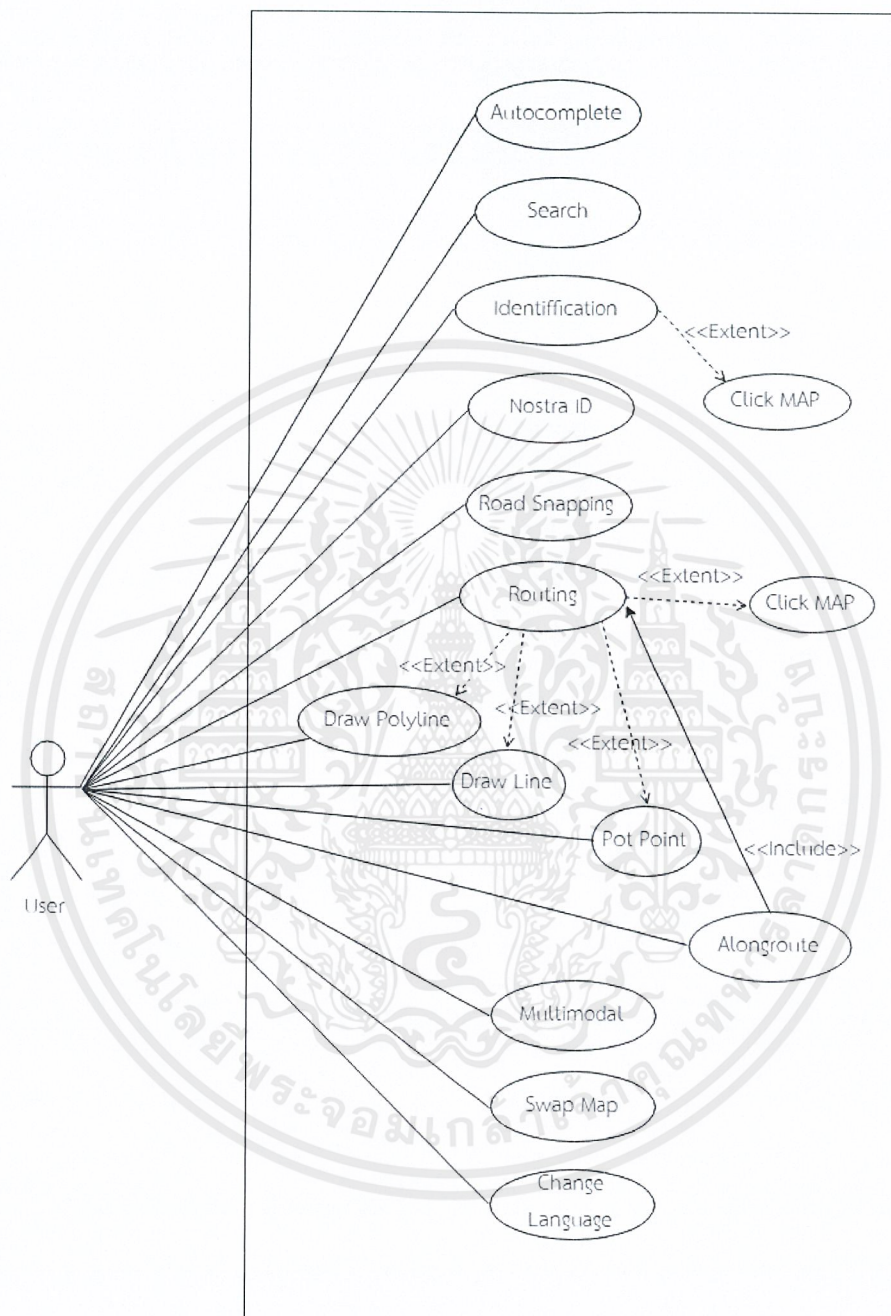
Autocomplete

Search

Identiffication

<<Extent>>

Click MAP

Nostra ID

Road Snapping

Routing

<<Extent>>

Click MAP

<<Extent>>

Draw Polyline

<<Extent>>

<<Extent>>

Draw Line

Pot Point

<<Include>>

User

Alongroute

Multimodal

Swap Map

Change Language

มหาวิทยาลัยเทคโนโลยีพระจอมเกล้าพระนครเหนือ